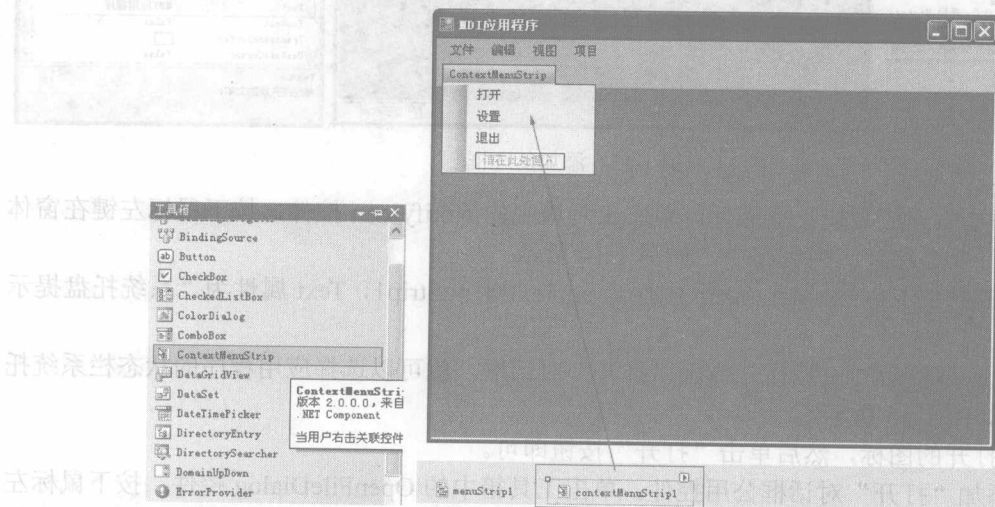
MDI应用程序

文件 编辑 视图 项目

ContextMenuStrip

打开

设置

退出

请在此处键入

工具箱

BindingSource

Button

CheckBox

CheckedListBox

ColorDialog

ComboBox

ContextMenuStrip

DataGridView

DataSet

DateTimePicker

DirectoryEntry

DirectorySearcher

DomainUpDown

ErrorProvider

ContextMenuStri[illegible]
版本 2.0.0.0，来自
.NET Component

当用户右击关联控件

menuStrip1

contextMenuStrip1